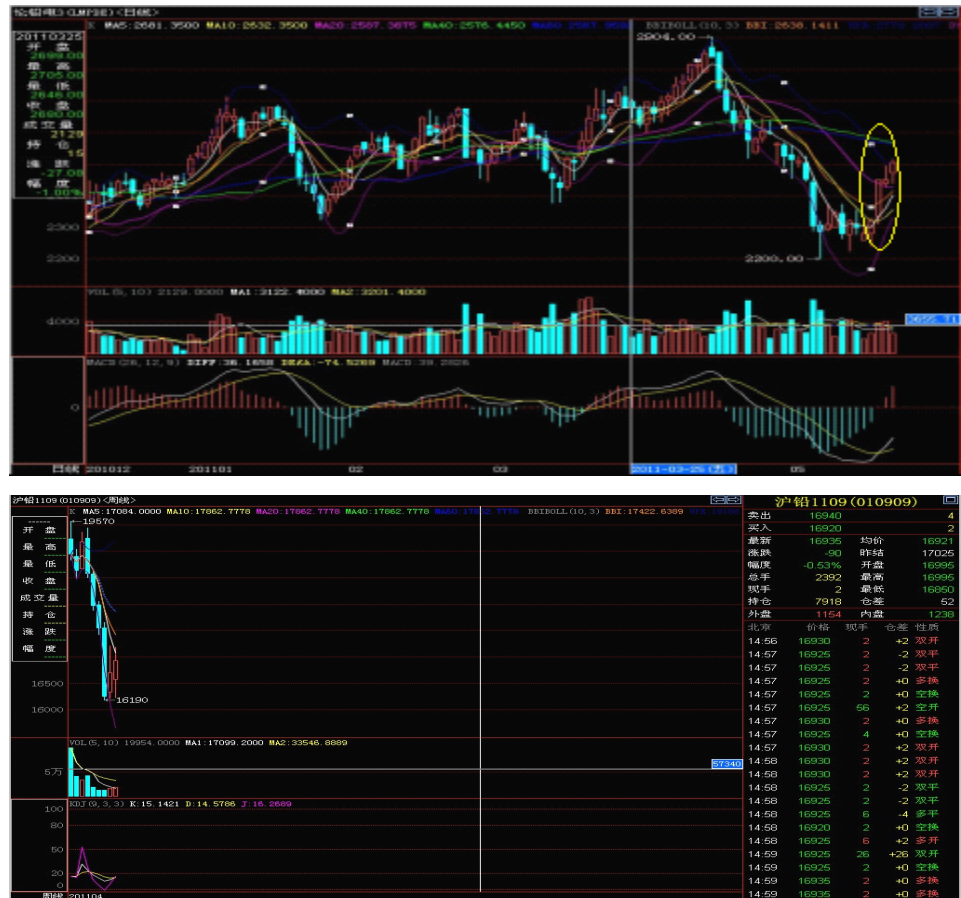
伦铅电3 (LMPSE) <日线>
K MA5:2681.3500 MA10:2632.3500 MA20:2587.3875 MA40:2576.4450 MA60:2567.3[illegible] BBIBOLL(10,3) BBI:2638.1411 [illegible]

20110325
开盘 2699.00
最高 2705.00
最低 2646.00
收盘 2680.00
成交量 2129
持仓 15
涨跌 -27.00
幅度 -1.00%

2904.00
2300
2200
2200.00

VOL(5,10) 2129.0000 MA1:2122.4000 MA2:3201.4000
4000

MACD(26,12,9) DIFF:36.1658 DEA:-74.5289 MACD:39.2826
0

日线 201012 201101 02 03 2011-03-25(五) 05

沪铅1109(010909)<周线>
K MA5:17084.0000 MA10:17862.7778 MA20:17862.7778 MA40:17862.7778 MA60:17862.7778 BBIBOLL(10,3) BBI:17422.6389

开盘
最高
最低
收盘
成交量
持仓
涨跌
幅度

19570
16500
16000
16190

VOL(5,10) 19954.0000 MA1:17099.2000 MA2:33546.8889
5万
57340

KDJ(9,3,3) K:15.1421 D:14.5786 J:16.2689
100
80
50
20
0
周线 201104

沪铅1109(010909)

| | | | |
|---|---|---|---|
| 卖出 | 16940 | | 4 |
| 买入 | 16920 | | 2 |
| 最新 | 16935 | 均价 | 16921 |
| 涨跌 | -90 | 昨结 | 17025 |
| 幅度 | -0.53% | 开盘 | 16995 |
| 总手 | 2392 | 最高 | 16995 |
| 现手 | 2 | 最低 | 16850 |
| 持仓 | 7918 | 仓差 | 52 |
| 外盘 | 1154 | 内盘 | 1238 |

| 北京 | 价格 | 现手 | 仓差 | 性质 |
|---|---|---|---|---|
| 14:56 | 16930 | 2 | +2 | 双开 |
| 14:57 | 16925 | 2 | -2 | 双平 |
| 14:57 | 16925 | 2 | -2 | 双平 |
| 14:57 | 16925 | 2 | +0 | 多换 |
| 14:57 | 16925 | 2 | +0 | 空换 |
| 14:57 | 16925 | 56 | +2 | 空开 |
| 14:57 | 16930 | 2 | +0 | 多换 |
| 14:57 | 16925 | 4 | +0 | 空换 |
| 14:57 | 16930 | 2 | +2 | 双开 |
| 14:58 | 16930 | 2 | +2 | 双开 |
| 14:58 | 16930 | 2 | +2 | 双开 |
| 14:58 | 16925 | 2 | -2 | 双平 |
| 14:58 | 16925 | 2 | -2 | 双平 |
| 14:58 | 16925 | 6 | -4 | 多平 |
| 14:58 | 16920 | 2 | +0 | 空换 |
| 14:58 | 16925 | 6 | +2 | 多开 |
| 14:59 | 16925 | 26 | +26 | 双开 |
| 14:59 | 16925 | 2 | +0 | 空换 |
| 14:59 | 16935 | 2 | +0 | 多换 |
| 14:59 | 16935 | 2 | +0 | 多换 |